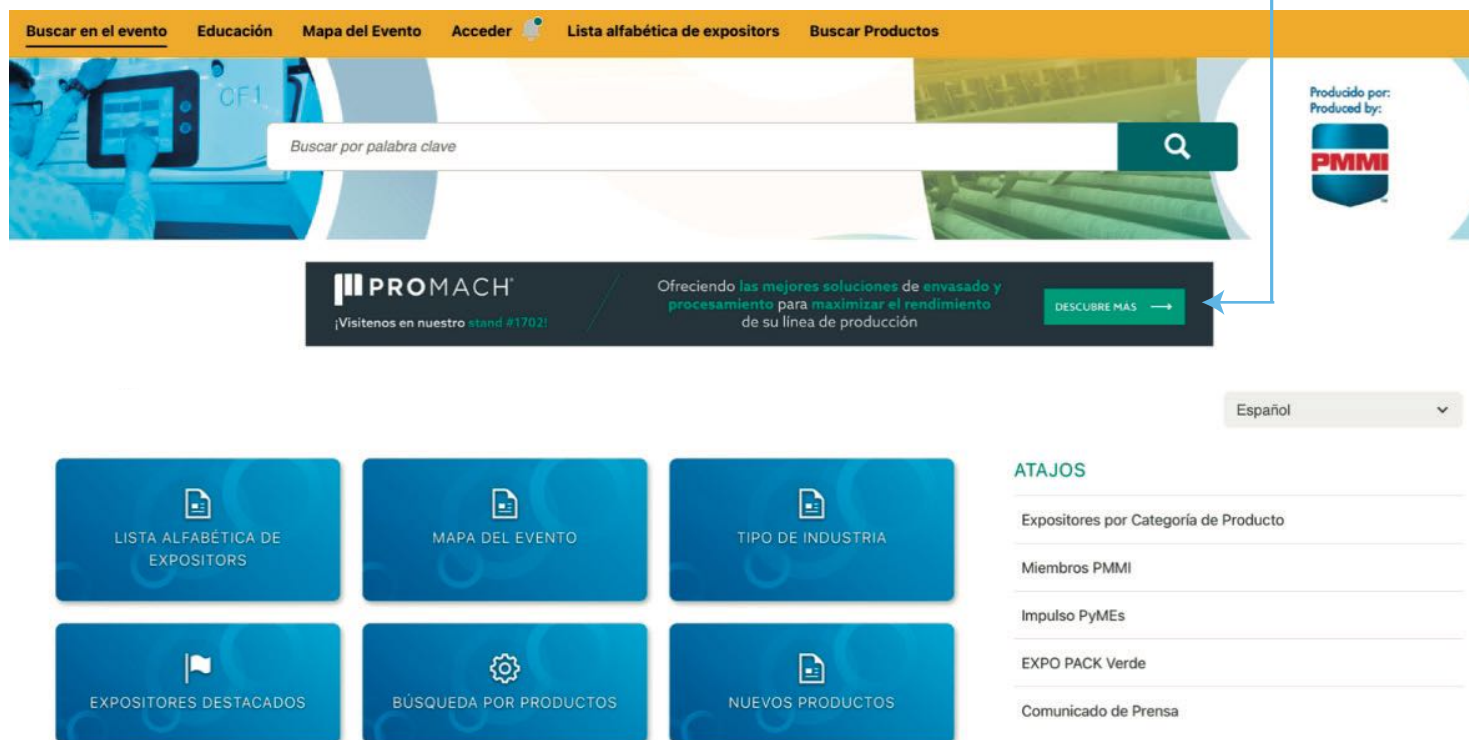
Buscar en el evento Educación Mapa del Evento Acceder Lista alfabética de expositores Buscar Productos

Buscar por palabra clave

Producido por:
Produced by:
PMMI

PROMACH
¡Visitenos en nuestro stand #1702!

Ofreciendo las mejores soluciones de envasado y procesamiento para maximizar el rendimiento de su línea de producción

DESCUBRE MÁS

Español

LISTA ALFABÉTICA DE EXPOSITORS

MAPA DEL EVENTO

TIPO DE INDUSTRIA

EXPOSITORES DESTACADOS

BÚSQUEDA POR PRODUCTOS

NUEVOS PRODUCTOS

ATAJOS

Expositores por Categoría de Producto

Miembros PMMI

Impulso PyMEs

EXPO PACK Verde

Comunicado de Prensa